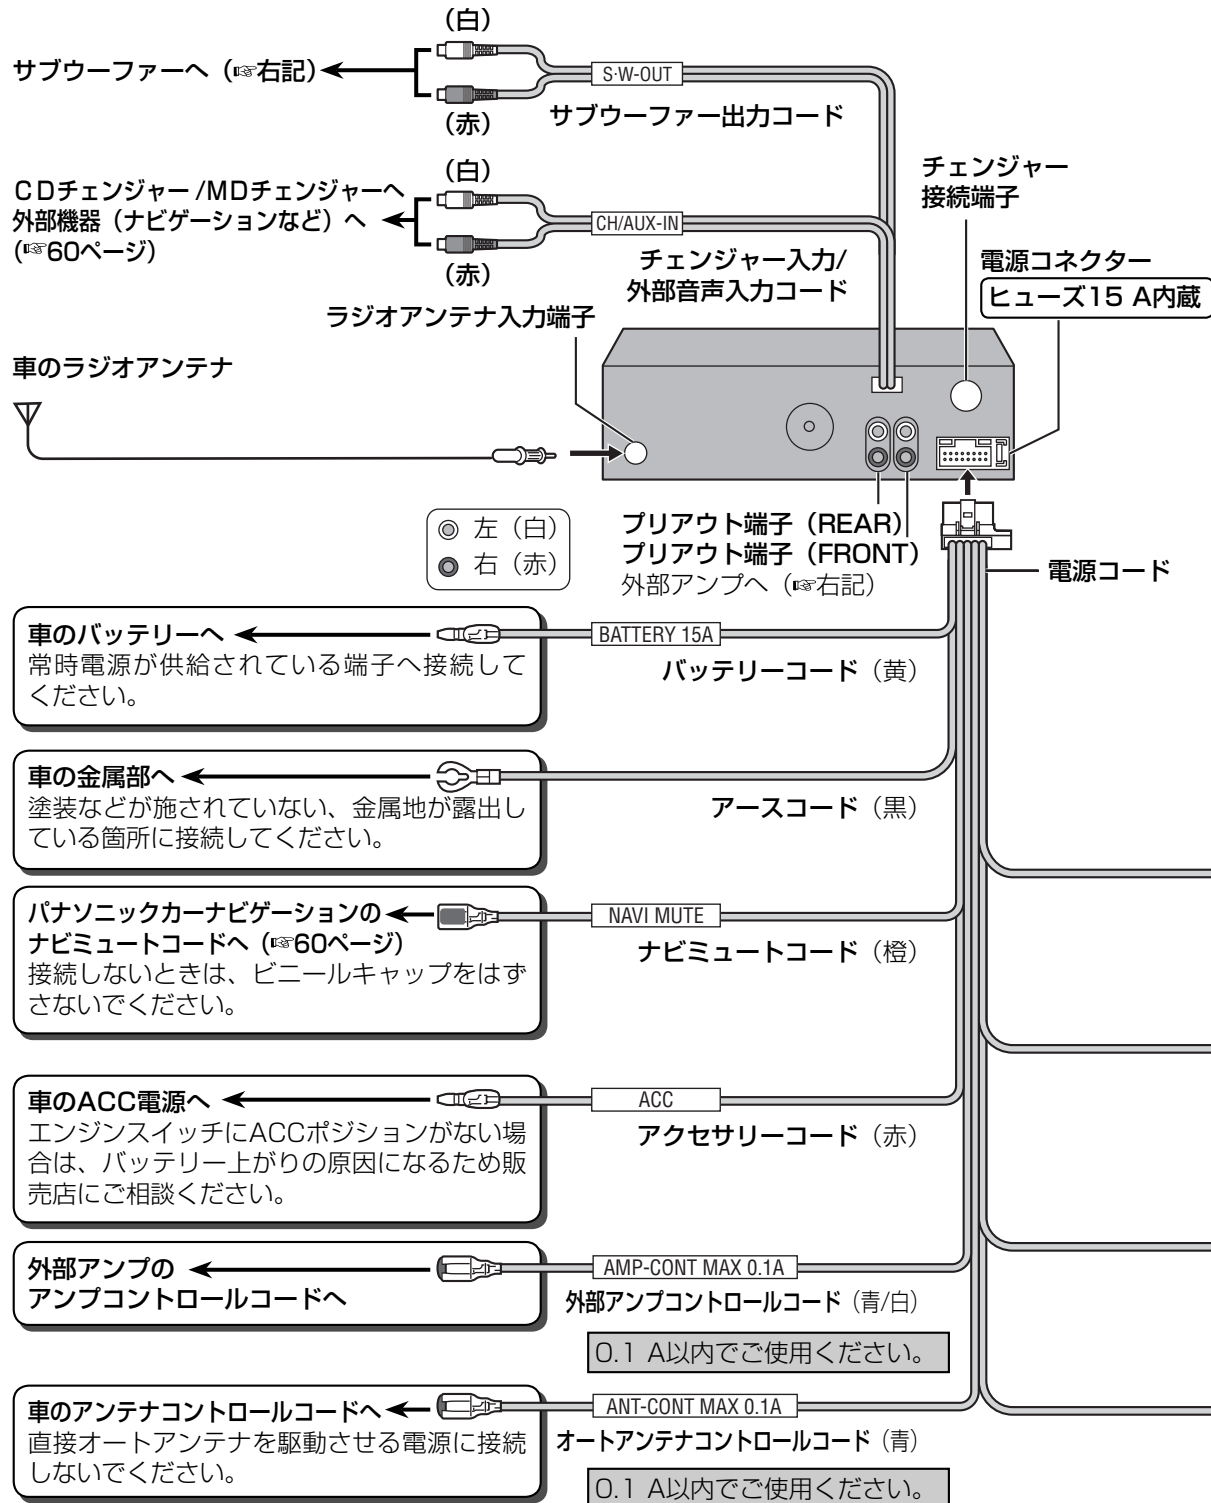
(白)
サブウーファーへ（☞右記）
S·W-OUT
(赤)
サブウーファー出力コード

(白)
CDチェンジャー /MDチェンジャーへ
外部機器（ナビゲーションなど）へ
(☞60ページ)
CH/AUX-IN
(赤)
チェンジャー入力/
外部音声入力コード

チェンジャー
接続端子

電源コネクター
ヒューズ15 A内蔵

ラジオアンテナ入力端子

車のラジオアンテナ

◎ 左（白）
● 右（赤）

プリアウト端子（REAR）
プリアウト端子（FRONT）
外部アンプへ（☞右記）

電源コード

車のバッテリーへ
常時電源が供給されている端子へ接続してください。
BATTERY 15A
バッテリーコード（黄）

車の金属部へ
塗装などが施されていない、金属地が露出している箇所に接続してください。
アースコード（黒）

パナソニックカーナビゲーションのナビミュートコードへ（☞60ページ）
接続しないときは、ビニールキャップをはずさないでください。
NAVI MUTE
ナビミュートコード（橙）

車のACC電源へ
エンジンスイッチにACCポジションがない場合は、バッテリー上がりの原因になるため販売店にご相談ください。
ACC
アクセサリーコード（赤）

外部アンプの
アンプコントロールコードへ
AMP-CONT MAX 0.1A
外部アンプコントロールコード（青/白）
0.1 A以内でご使用ください。

車のアンテナコントロールコードへ
直接オートアンテナを駆動させる電源に接続しないでください。
ANT-CONT MAX 0.1A
オートアンテナコントロールコード（青）
0.1 A以内でご使用ください。